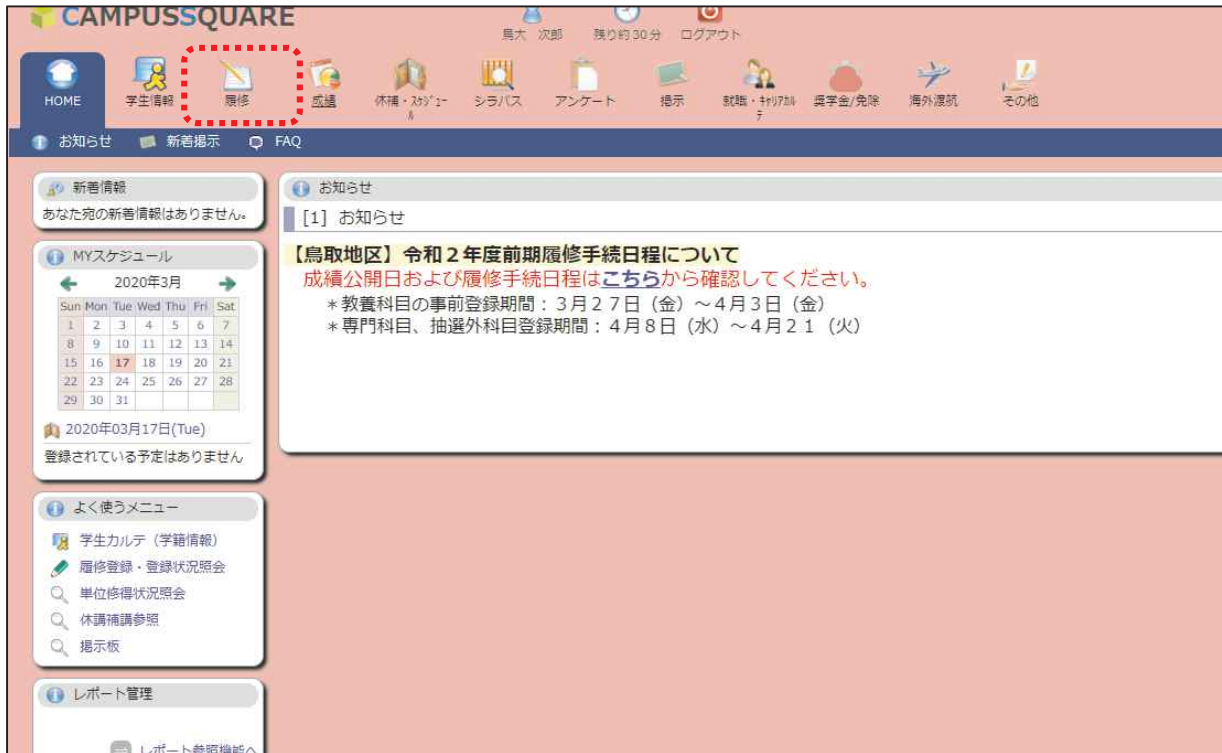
CAMPUSSQUARE

鳥大 次郎　残り約30分　ログアウト

HOME　学生情報　履修　成績　休補・スケジュール　シラバス　アンケート　掲示　就職・キャリアカルテ　奨学金/免除　海外渡航　その他

お知らせ　新着掲示　FAQ

新着情報
あなた宛の新着情報はありません。

MYスケジュール
2020年3月

| Sun | Mon | Tue | Wed | Thu | Fri | Sat |
|---|---|---|---|---|---|---|
| 1 | 2 | 3 | 4 | 5 | 6 | 7 |
| 8 | 9 | 10 | 11 | 12 | 13 | 14 |
| 15 | 16 | 17 | 18 | 19 | 20 | 21 |
| 22 | 23 | 24 | 25 | 26 | 27 | 28 |
| 29 | 30 | 31 | | | | |

2020年03月17日(Tue)
登録されている予定はありません

よく使うメニュー
学生カルテ（学籍情報）
履修登録・登録状況照会
単位修得状況照会
休講補講参照
掲示板

レポート管理
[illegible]

お知らせ
[1] お知らせ

【鳥取地区】令和２年度前期履修手続日程について
成績公開日および履修手続日程はこちらから確認してください。
＊教養科目の事前登録期間：３月２７日（金）～４月３日（金）
＊専門科目、抽選外科目登録期間：４月８日（水）～４月２１（火）